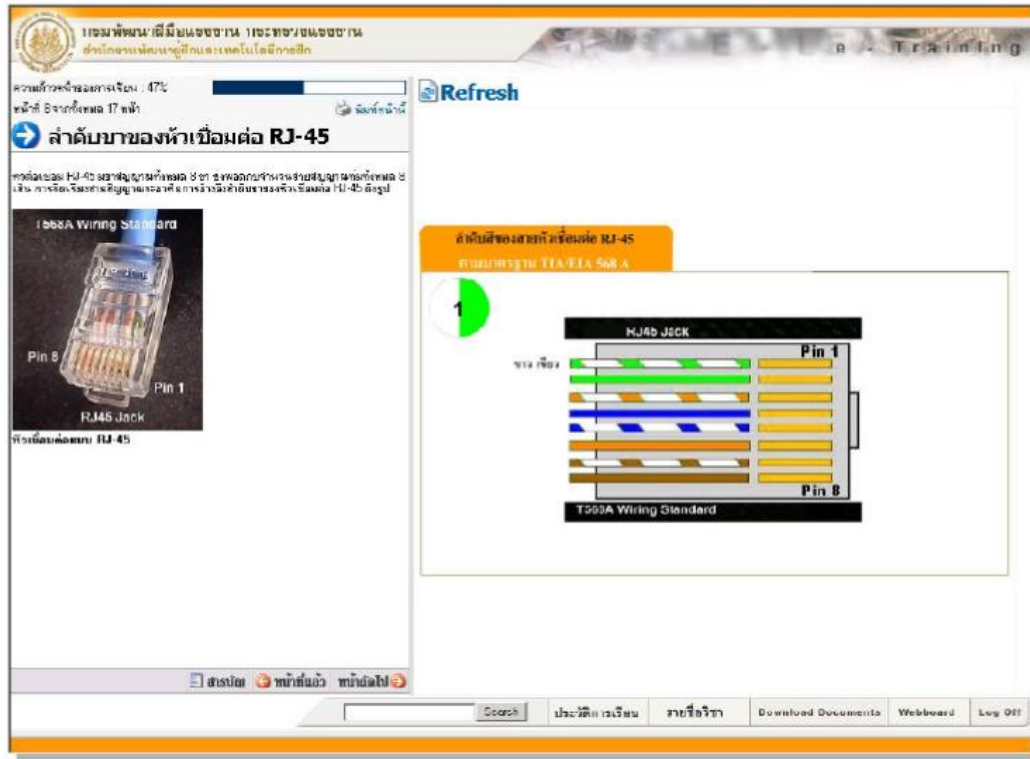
กรมพัฒนาฝีมือแรงงาน กระทรวงแรงงาน
สำนักงานพัฒนาผู้ฝึกและเทคโนโลยีการฝึก

e - Training

ความก้าวหน้าของการเรียน : 47%
หน้าที่ 8 จากทั้งหมด 17 หน้า
พิมพ์หน้านี้

ลำดับขาของหัวเชื่อมต่อ RJ-45

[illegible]

T568A Wiring Standard
Pin 8
Pin 1
RJ45 Jack
หัวเชื่อมต่อแบบ RJ-45

Refresh

ลำดับสีของสายหัวเชื่อมต่อ RJ-45
ตามมาตรฐาน TIA/EIA 568 A

1

RJ45 Jack
Pin 1
ขาว เขียว
Pin 8
T568A Wiring Standard

สารบัญ หน้าที่แล้ว หน้าถัดไป

Search ประวัติการเรียน รายชื่อวิชา Download Documents Webboard Log Off